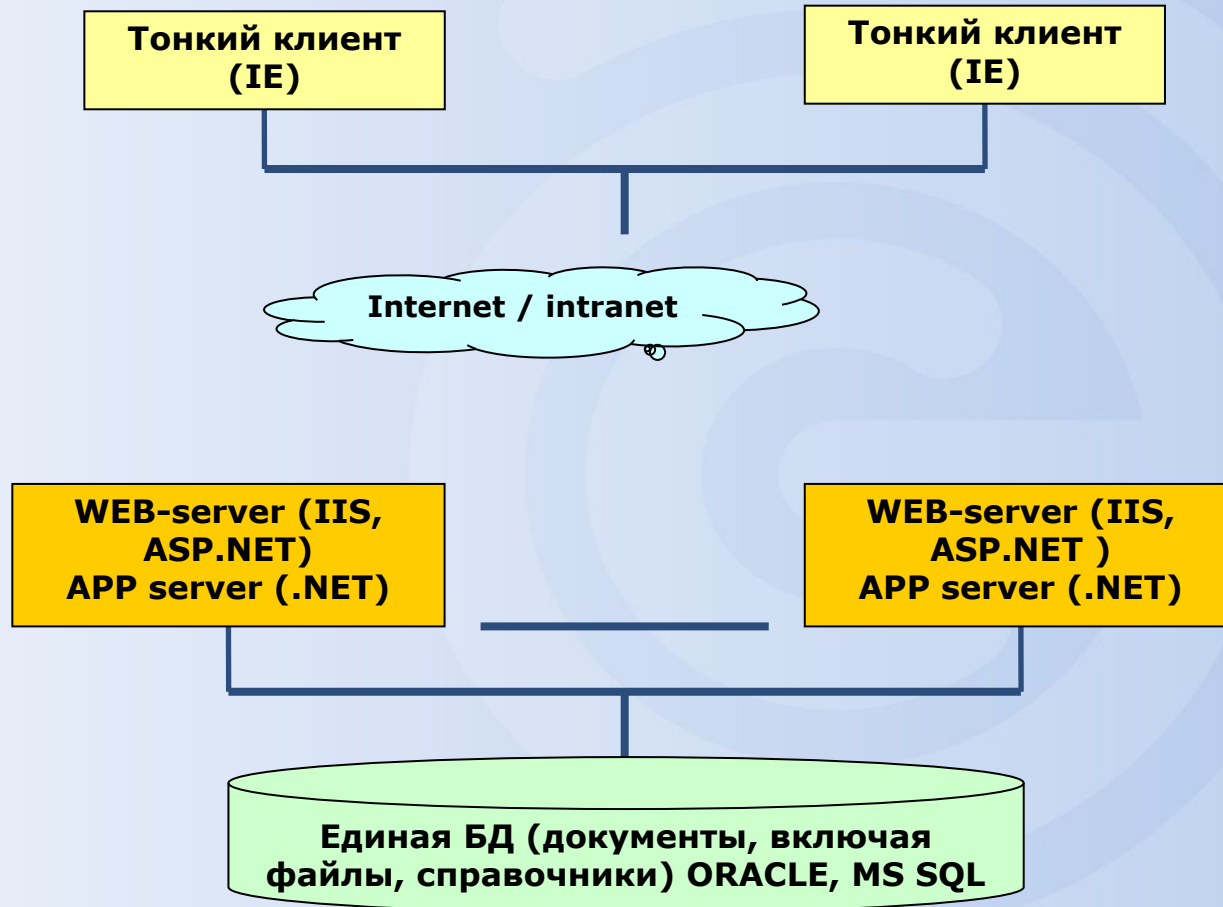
Тонкий клиент (IE)

Тонкий клиент (IE)

Internet / intranet

WEB-server (IIS, ASP.NET) APP server (.NET)

WEB-server (IIS, ASP.NET ) APP server (.NET)

Единая БД (документы, включая файлы, справочники) ORACLE, MS SQL